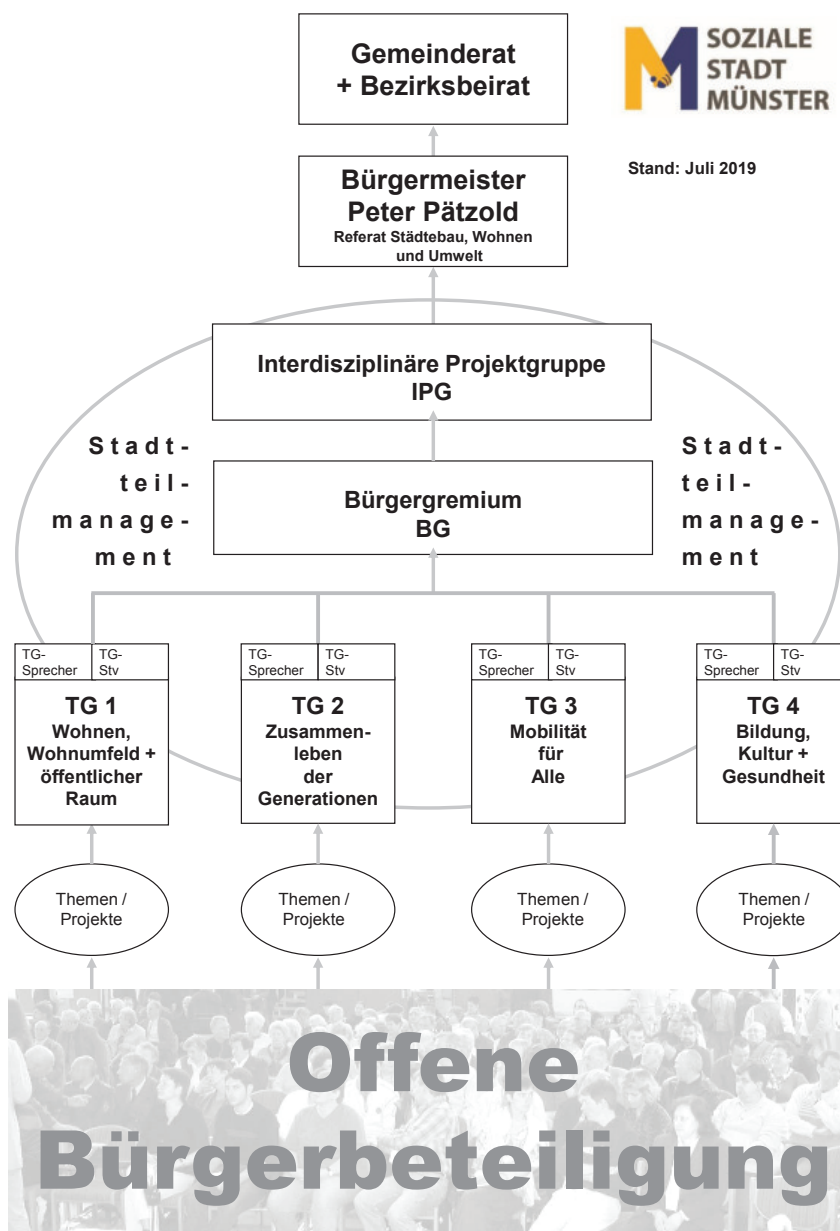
Gemeinderat
+ Bezirksbeirat

SOZIALE
STADT
MÜNSTER

Stand: Juli 2019

Bürgermeister
Peter Pätzold
Referat Städtebau, Wohnen und Umwelt

Interdisziplinäre Projektgruppe
IPG

Stadtteilmanagement

Bürgergremium
BG

Stadtteilmanagement

| TG-Sprecher | TG-Stv |
|---|---|

TG 1
Wohnen, Wohnumfeld + öffentlicher Raum

| TG-Sprecher | TG-Stv |
|---|---|

TG 2
Zusammenleben der Generationen

| TG-Sprecher | TG-Stv |
|---|---|

TG 3
Mobilität für Alle

| TG-Sprecher | TG-Stv |
|---|---|

TG 4
Bildung, Kultur + Gesundheit

Themen / Projekte

Themen / Projekte

Themen / Projekte

Themen / Projekte

Offene
Bürgerbeteiligung